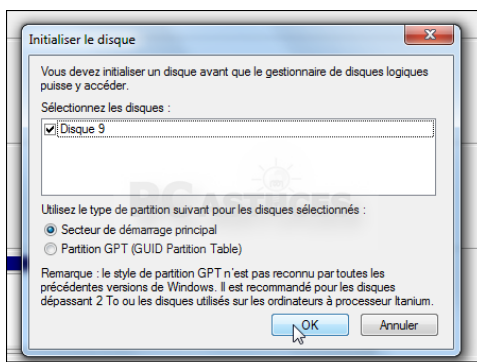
Initialiser le disque

Vous devez initialiser un disque avant que le gestionnaire de disques logiques puisse y accéder.

Sélectionnez les disques :

Disque 9

Utilisez le type de partition suivant pour les disques sélectionnés :

Secteur de démarrage principal

Partition GPT (GUID Partition Table)

Remarque : le style de partition GPT n'est pas reconnu par toutes les précédentes versions de Windows. Il est recommandé pour les disques dépassant 2 To ou les disques utilisés sur les ordinateurs à processeur Itanium.

OK

Annuler